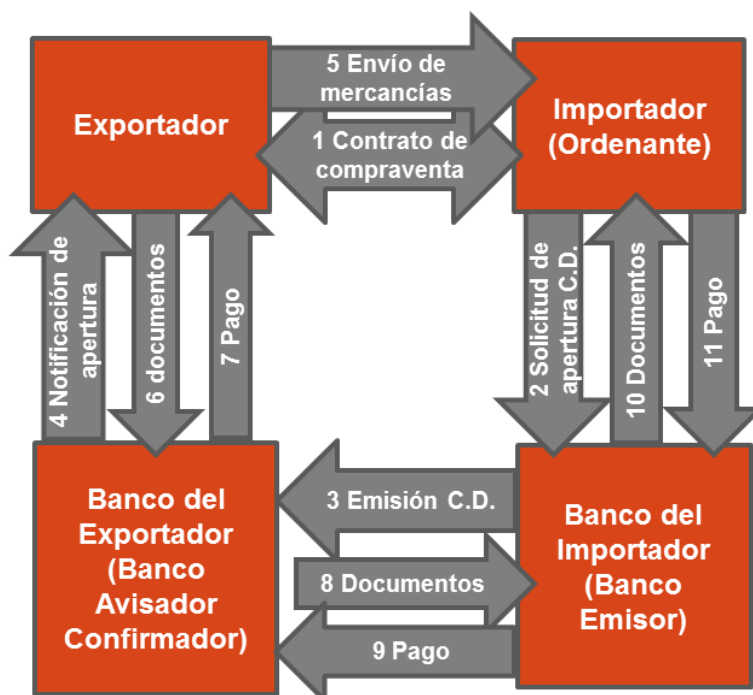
Exportador

5 Envío de mercancías

1 Contrato de compraventa

Importador (Ordenante)

4 Notificación de apertura

6 documentos

7 Pago

2 Solicitud de apertura C.D.

10 Documentos

11 Pago

Banco del Exportador (Banco Avisador Confirmador)

3 Emisión C.D.

8 Documentos

9 Pago

Banco del Importador (Banco Emisor)